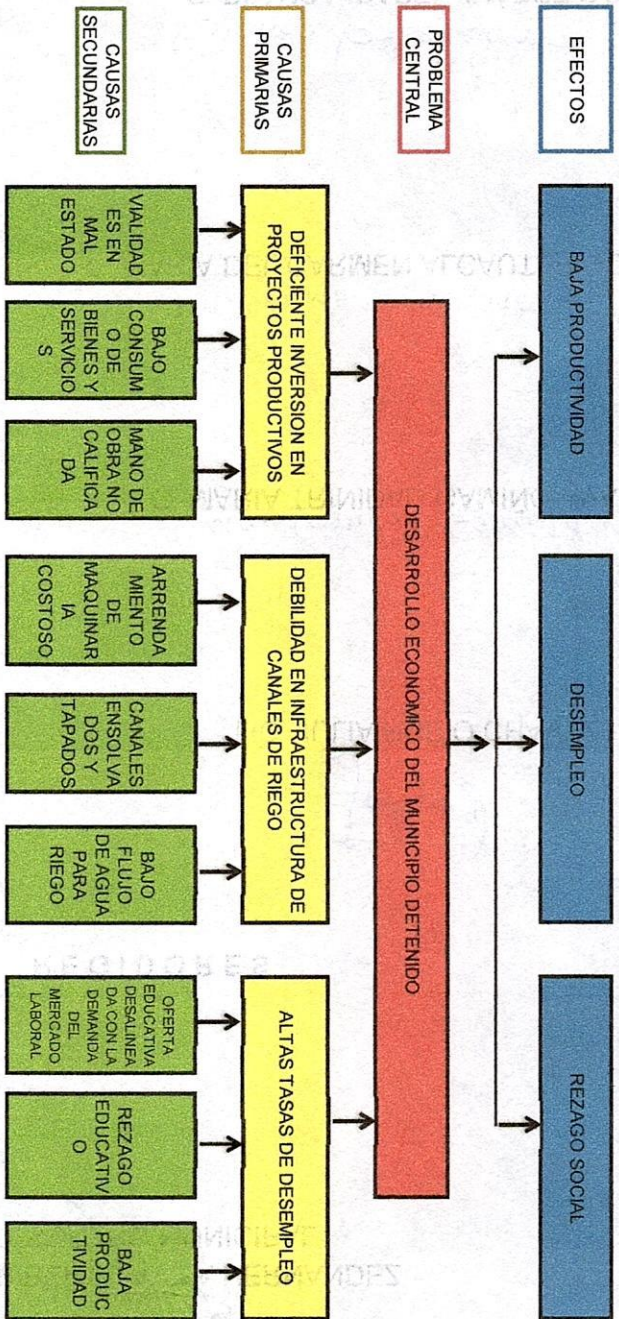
EFECTOS

PROBLEMA CENTRAL

CAUSAS PRIMARIAS

CAUSAS SECUNDARIAS

BAJA PRODUCTIVIDAD

DESEMPLEO

REZAGO SOCIAL

DESARROLLO ECONOMICO DEL MUNICIPIO DETENIDO

DEFICIENTE INVERSION EN PROYECTOS PRODUCTIVOS

DEBILIDAD EN INFRAESTRUCTURA DE CANALES DE RIEGO

ALTAS TASAS DE DESEMPLEO

VIALIDADES EN MAL ESTADO

BAJO CONSUMO DE BIENES Y SERVICIOS

MANO DE OBRA NO CALIFICADA

ARRENDAMIENTO DE MAQUINARIA COSTOSO

CANALES ENSOLVADOS Y TAPADOS

BAJO FLUJO DE AGUA PARA RIEGO

OFERTA EDUCATIVA DESALINEADA CON LA DEMANDA DEL MERCADO LABORAL

REZAGO EDUCATIVO

BAJA PRODUCTIVIDAD